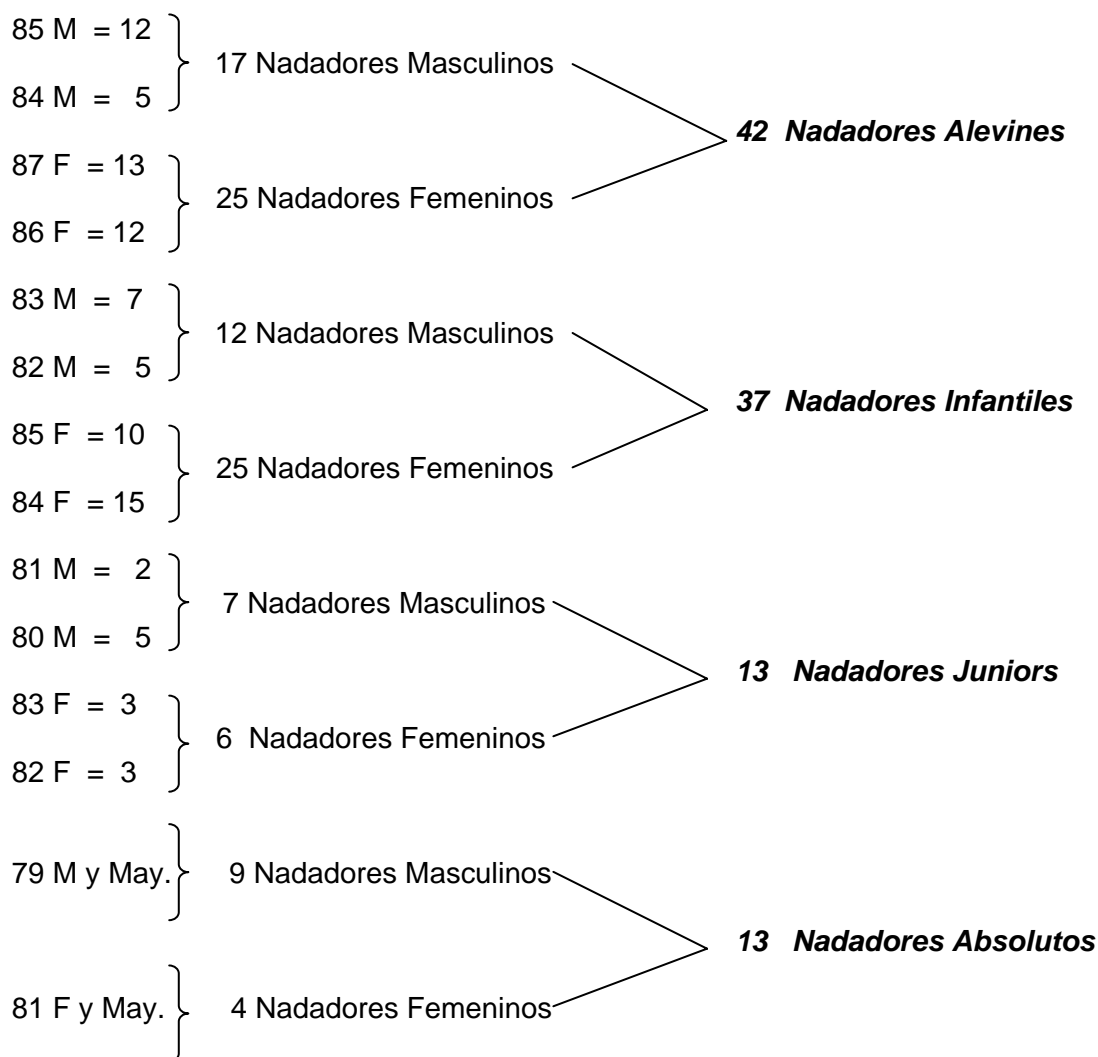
85 M = 12
84 M = 5
17 Nadadores Masculinos

87 F = 13
86 F = 12
25 Nadadores Femeninos

***42 Nadadores Alevines***

83 M = 7
82 M = 5
12 Nadadores Masculinos

85 F = 10
84 F = 15
25 Nadadores Femeninos

***37 Nadadores Infantiles***

81 M = 2
80 M = 5
7 Nadadores Masculinos

83 F = 3
82 F = 3
6 Nadadores Femeninos

***13 Nadadores Juniors***

79 M y May.
9 Nadadores Masculinos

81 F y May.
4 Nadadores Femeninos

***13 Nadadores Absolutos***